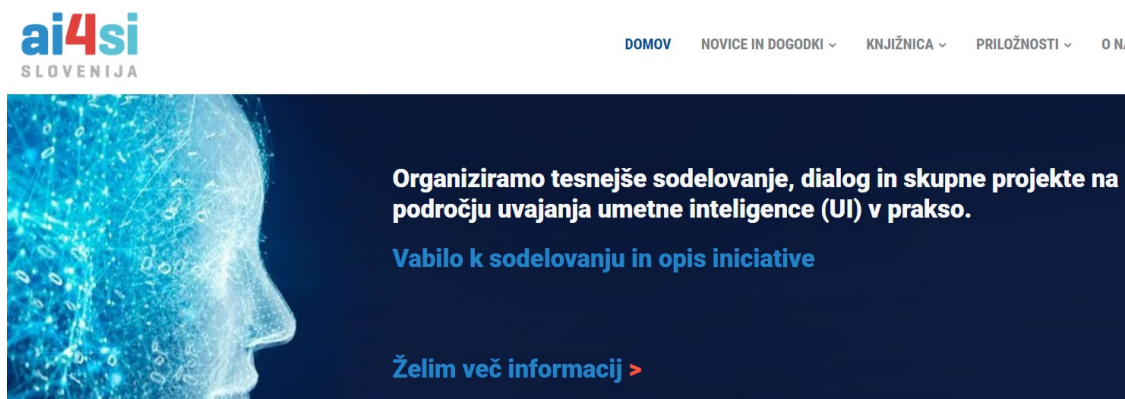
ai4si
SLOVENIJA

DOMOV NOVICE IN DOGODKI ⌄ KNJIŽNICA ⌄ PRILOŽNOSTI ⌄ O N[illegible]

Organiziramo tesnejše sodelovanje, dialog in skupne projekte na področju uvajanja umetne inteligence (UI) v prakso.

Vabilo k sodelovanju in opis iniciative

Želim več informacij >